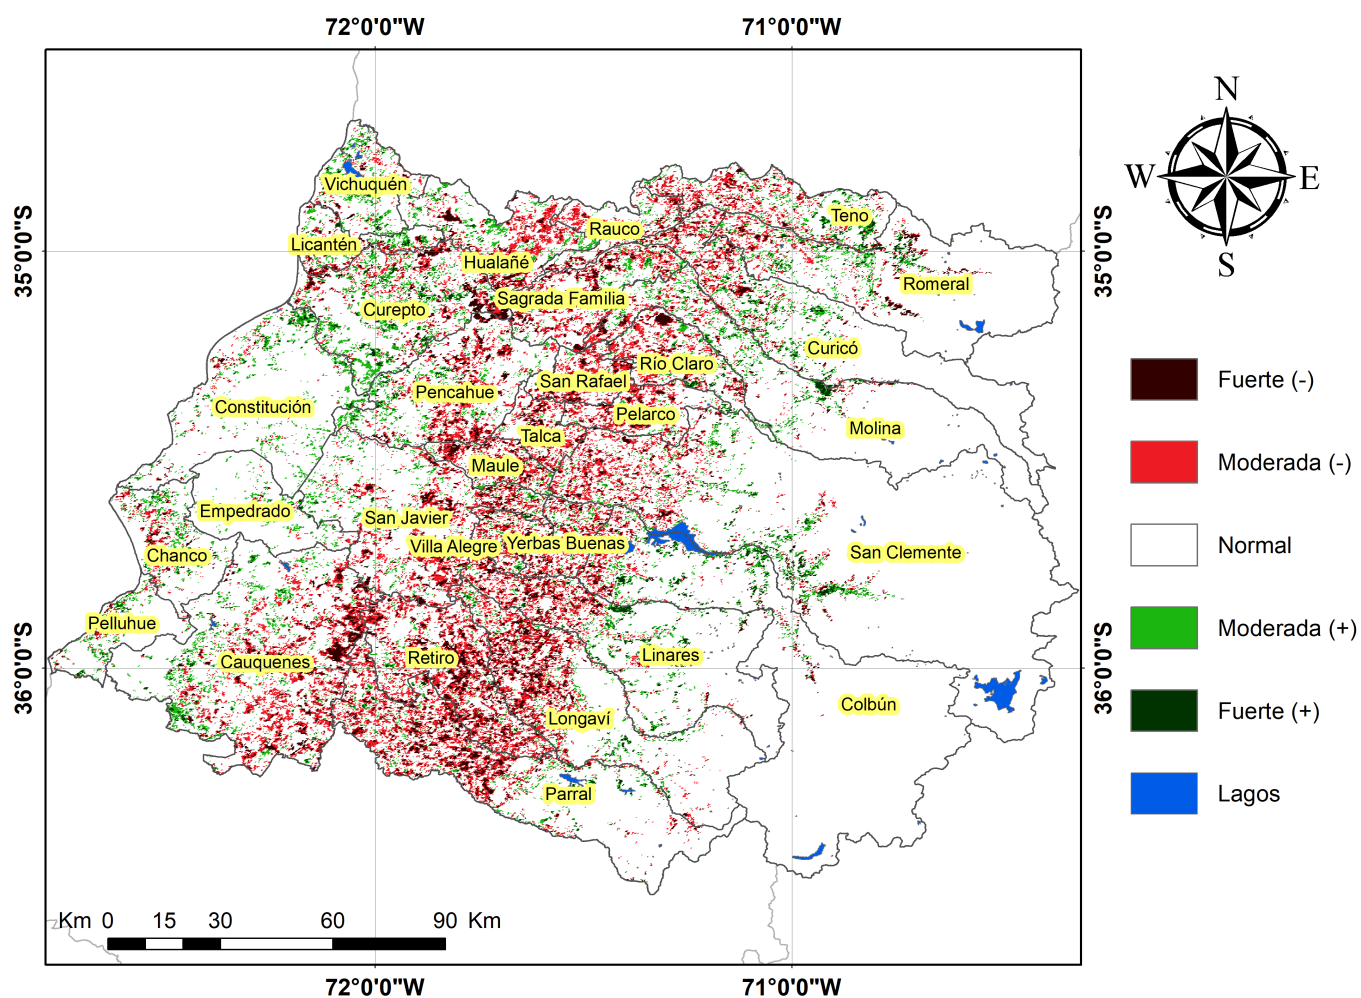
72°0'0"W
71°0'0"W

35°0'0"S
36°0'0"S

35°0'0"S
36°0'0"S

N
W
E
S

Vichuquén
Licantén
Hualañé
Rauco
Teno
Romeral
Sagrada Familia
Curepto
Curicó
Río Claro
San Rafael
Pencahue
Constitución
Pelarco
Molina
Talca
Maule
Empedrado
San Javier
Villa Alegre
Yerbas Buenas
San Clemente
Chanco
Pelluhue
Cauquenes
Retiro
Linares
Colbún
Longaví
Parral

Fuerte (-)
Moderada (-)
Normal
Moderada (+)
Fuerte (+)
Lagos

Km 0 15 30 60 90 Km

72°0'0"W
71°0'0"W